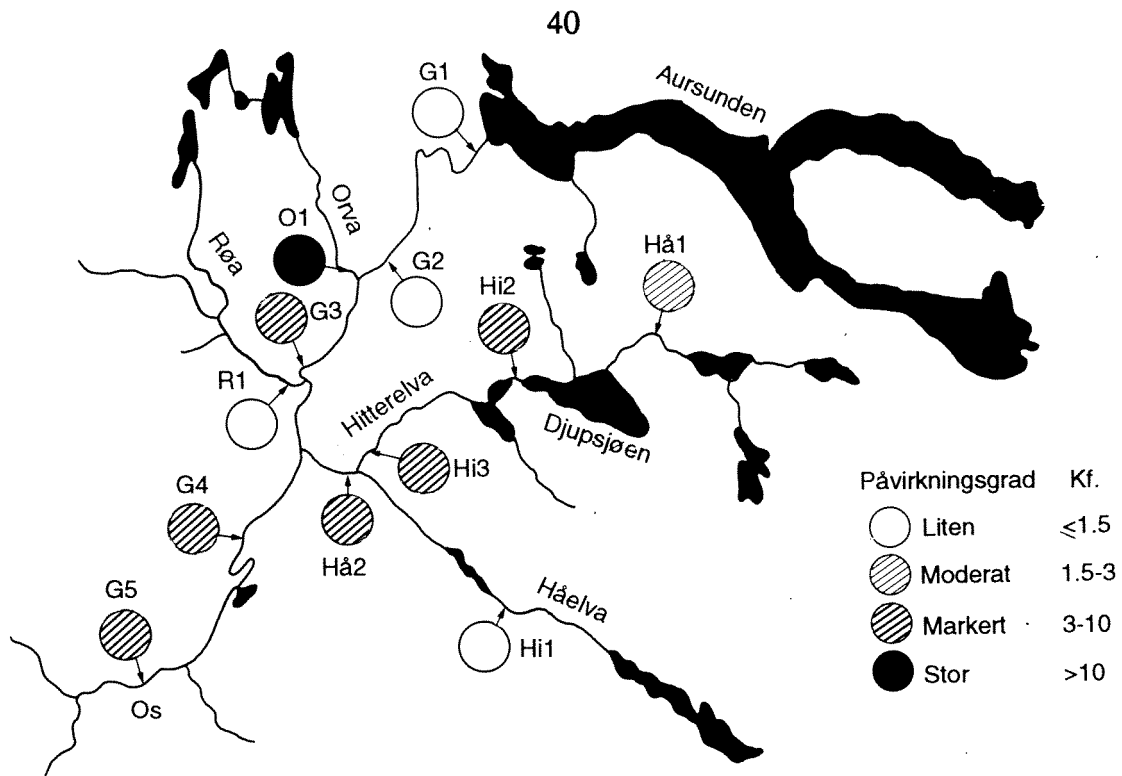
40

G1

Aursunden

Orva

O1

Røa

G2

Hå1

Hi2

G3

R1

Hitterelva

Djupsjøen

Hi3

G4

Hå2

G5

Håelva

Hi1

Os

| Påvirkningsgrad | Kf. |
|---|---|
| Liten | $\leq 1.5$ |
| Moderat | 1.5-3 |
| Markert | 3-10 |
| Stor | >10 |